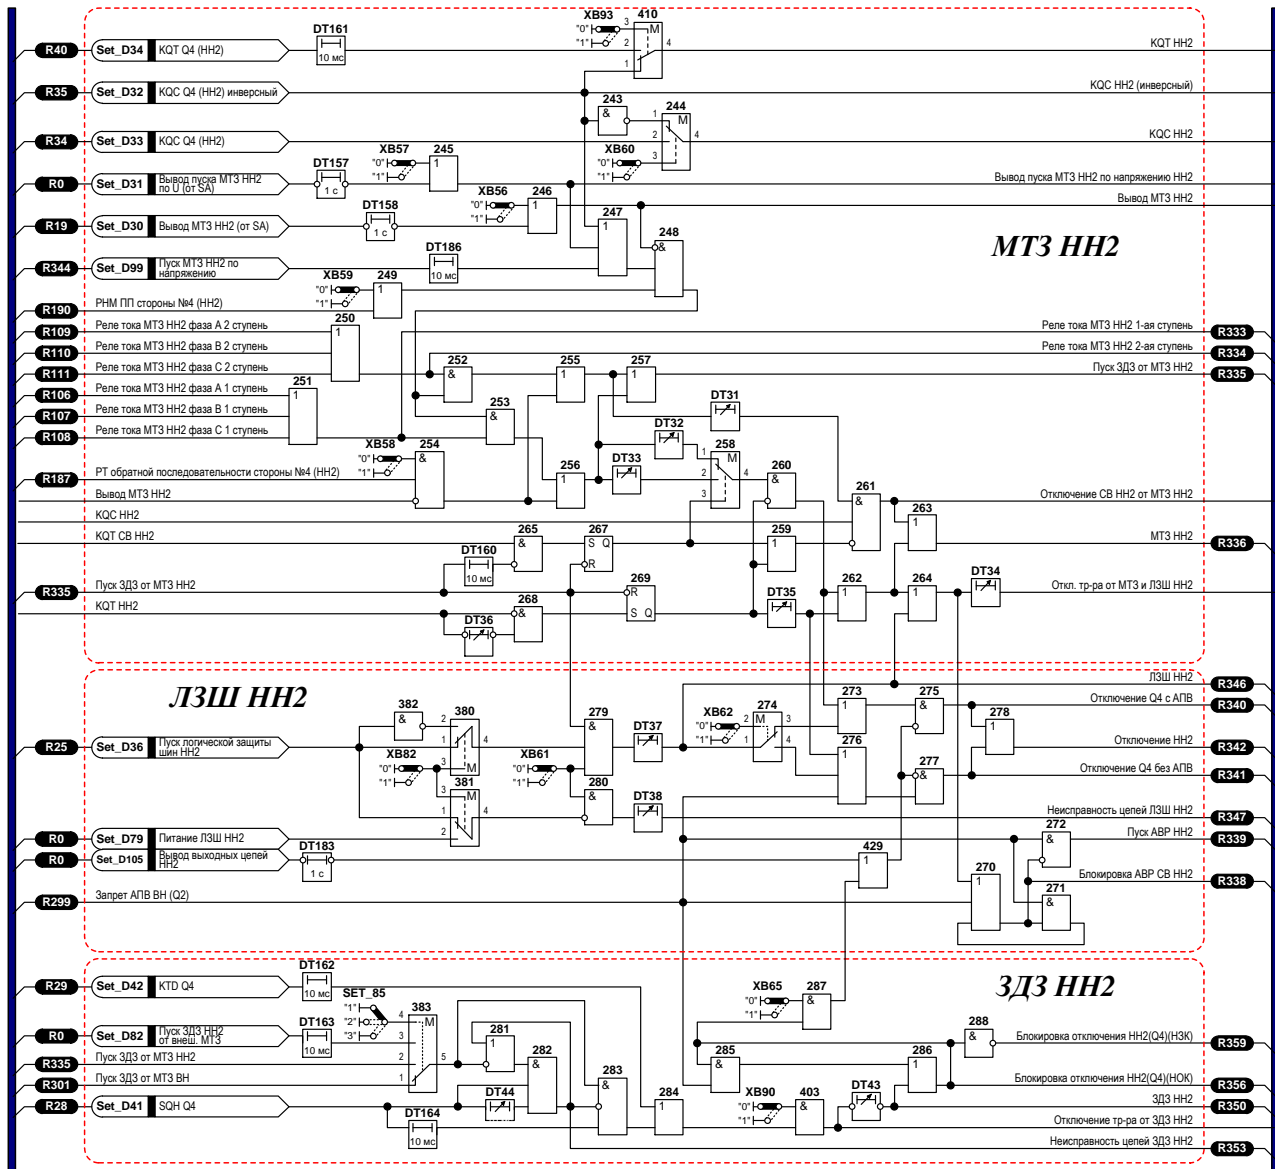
R40 Set_D34 KQT Q4 (HH2)
DT161 10 мс
XB93 "0" "1" 410 M
KQT HH2
R35 Set_D32 KQC Q4 (HH2) инверсный
KQC HH2 (инверсный)
243 & 244 M
R34 Set_D33 KQC Q4 (HH2)
KQC HH2
DT157 1 с
XB57 "0" "1" 245 1
XB60 "0" "1"
R0 Set_D31 Вывод пуска МТЗ НН2 по U (от SA)
Вывод пуска МТЗ НН2 по напряжению НН2
XB56 "0" "1" 246 1
DT158 1 с
R19 Set_D30 Вывод МТЗ НН2 (от SA)
Вывод МТЗ НН2
247 1
248 &
МТЗ НН2
DT186 10 мс
R344 Set_D99 Пуск МТЗ НН2 по напряжению
XB59 "0" "1" 249 1
R190 РНМ ПП стороны №4 (НН2)
R109 Реле тока МТЗ НН2 фаза А 2 ступень
250 1
Реле тока МТЗ НН2 1-ая ступень R333
R110 Реле тока МТЗ НН2 фаза В 2 ступень
Реле тока МТЗ НН2 2-ая ступень R334
R111 Реле тока МТЗ НН2 фаза С 2 ступень
252 & 255 1 257 1
Пуск ЗДЗ от МТЗ НН2 R335
251 1
R106 Реле тока МТЗ НН2 фаза А 1 ступень
R107 Реле тока МТЗ НН2 фаза В 1 ступень
253 &
DT31
R108 Реле тока МТЗ НН2 фаза С 1 ступень
DT32
XB58 "0" "1" 254 &
258 M
DT33
R187 РТ обратной последовательности стороны №4 (НН2)
256 1
260 &
Вывод МТЗ НН2
261 &
Отключение СВ НН2 от МТЗ НН2
263 1
KQC HH2
265 & 267 S Q R
KQT CB HH2
259 1
МТЗ НН2 R336
DT160 10 мс
269 R S Q
262 1 264 1 DT34
R335 Пуск ЗДЗ от МТЗ НН2
Откл. тр-ра от МТЗ и ЛЗШ НН2
DT35
268 &
KQT HH2
DT36
ЛЗШ НН2 R346
ЛЗШ НН2
382 & 380 M
273 1 275 &
Отключение Q4 с АПВ R340
XB62 "0" "1" 274 M
279 & DT37
278 1
R25 Set_D36 Пуск логической защиты шин НН2
XB82 "0" "1"
XB61 "0" "1"
276 1
Отключение НН2 R342
277 &
Отключение Q4 без АПВ R341
381 M
280 & DT38
Неисправность цепей ЛЗШ НН2 R347
272 &
R0 Set_D79 Питание ЛЗШ НН2
Пуск АВР НН2 R339
R0 Set_D105 Вывод выходных цепей НН2
DT183 1 с
429 1
270 1
Блокировка АВР СВ НН2 R338
271 &
R299 Запрет АПВ ВН (Q2)
DT162 10 мс
R29 Set_D42 KTD Q4
ЗДЗ НН2
SET_85 "1" "2" "3"
383 M
XB65 "0" "1" 287 &
DT163 10 мс
R0 Set_D82 Пуск ЗДЗ НН2 от внеш. МТЗ
281 1
288 &
Блокировка отключения НН2(Q4)(НЗК) R359
R335 Пуск ЗДЗ от МТЗ НН2
282 &
285 & 286 1
R301 Пуск ЗДЗ от МТЗ ВН
283 &
Блокировка отключения НН2(Q4)(НОК) R356
284 1
XB90 "0" "1" 403 & DT43
ЗДЗ НН2 R350
R28 Set_D41 SQH Q4
DT44
DT164 10 мс
Отключение тр-ра от ЗДЗ НН2
Неисправность цепей ЗДЗ НН2 R353